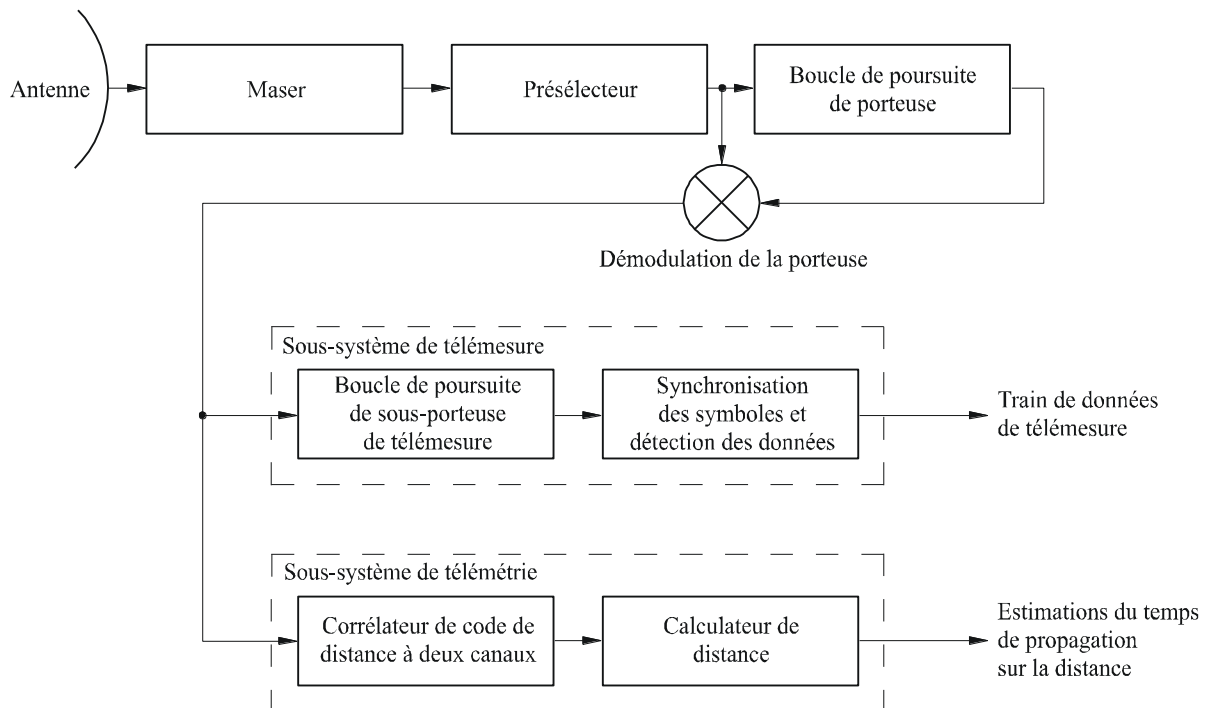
Antenne

Maser

Présélecteur

Boucle de poursuite de porteuse

Démodulation de la porteuse

Sous-système de télémesure

Boucle de poursuite de sous-porteuse de télémesure

Synchronisation des symboles et détection des données

Train de données de télémesure

Sous-système de télémétrie

Corrélateur de code de distance à deux canaux

Calculateur de distance

Estimations du temps de propagation sur la distance